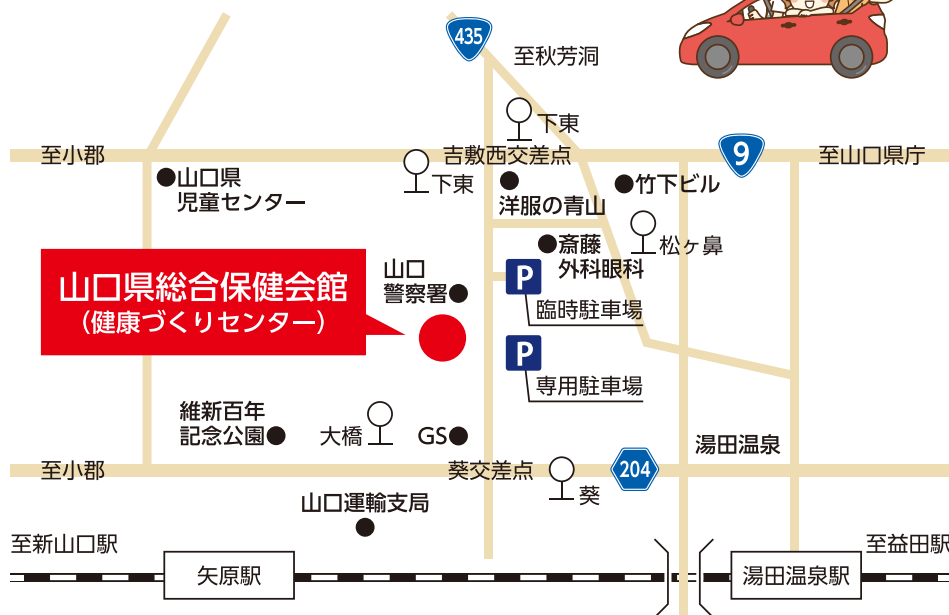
435
至秋芳洞
下東
至小郡
吉敷西交差点
9
至山口県庁
●山口県
児童センター
下東
●洋服の青山
●竹下ビル
●斎藤
外科眼科
松ヶ鼻
山口県総合保健会館
（健康づくりセンター）
山口
警察署●
P
臨時駐車場
P
専用駐車場
維新百年
記念公園●
大橋
GS●
湯田温泉
至小郡
葵交差点
204
葵
山口運輸支局
至新山口駅
至益田駅
矢原駅
湯田温泉駅